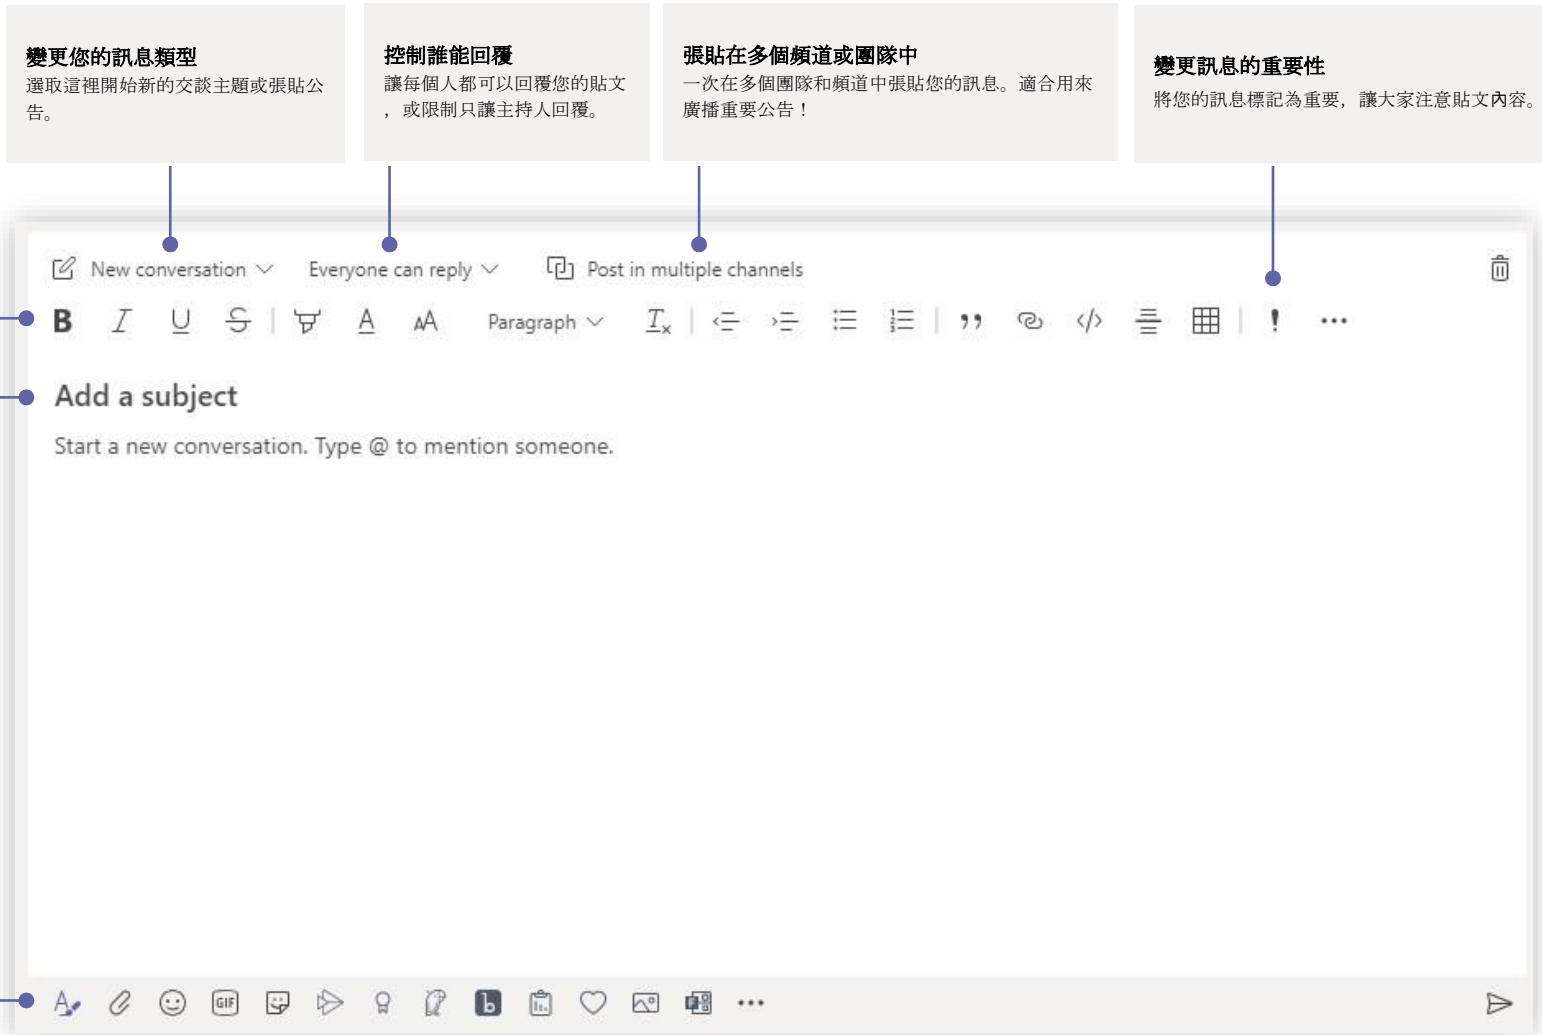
變更您的訊息類型
選取這裡開始新的交談主題或張貼公告。

控制誰能回覆
讓每個人都可以回覆您的貼文，或限制只讓主持人回覆。

張貼在多個頻道或團隊中
一次在多個團隊和頻道中張貼您的訊息。適合用來廣播重要公告！

變更訊息的重要性
將您的訊息標記為重要，讓大家注意貼文內容。

New conversation
Everyone can reply
Post in multiple channels

Paragraph

Add a subject

Start a new conversation. Type @ to mention someone.